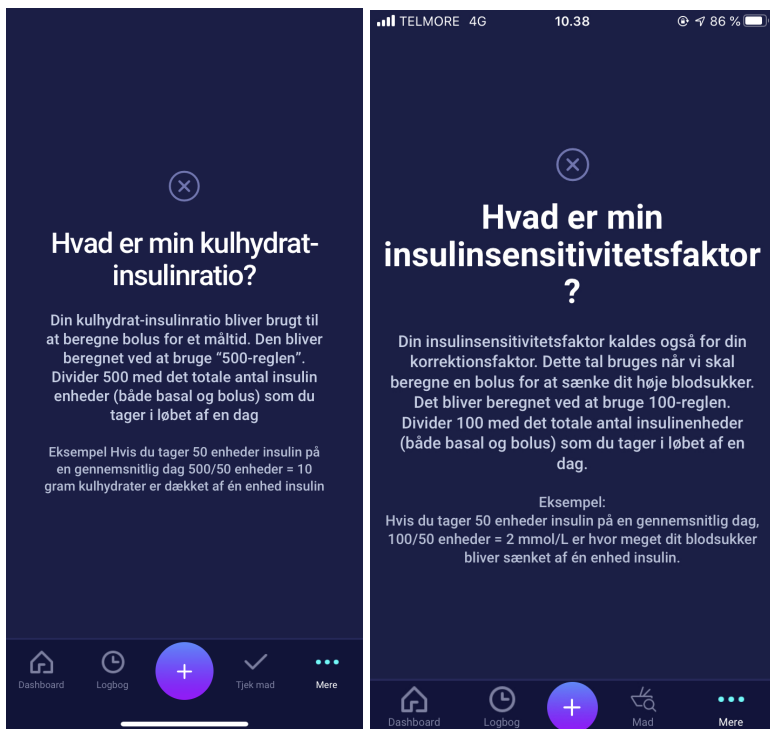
Hvad er min kulhydrat-insulinratio?

Din kulhydrat-insulinratio bliver brugt til at beregne bolus for et måltid. Den bliver beregnet ved at bruge "500-reglen". Divider 500 med det totale antal insulin enheder (både basal og bolus) som du tager i løbet af en dag

Eksempel Hvis du tager 50 enheder insulin på en gennemsnitlig dag 500/50 enheder = 10 gram kulhydrater er dækket af én enhed insulin

Dashboard Logbog + Tjek mad Mere

TELMORE 4G 10.38 86 %

Hvad er min insulinsensitivitetsfaktor ?

Din insulinsensitivitetsfaktor kaldes også for din korrektionsfaktor. Dette tal bruges når vi skal beregne en bolus for at sænke dit høje blodsukker. Det bliver beregnet ved at bruge 100-reglen. Divider 100 med det totale antal insulinenheder (både basal og bolus) som du tager i løbet af en dag.

Eksempel:
Hvis du tager 50 enheder insulin på en gennemsnitlig dag, 100/50 enheder = 2 mmol/L er hvor meget dit blodsukker bliver sænket af én enhed insulin.

Dashboard Logbog + Mad Mere